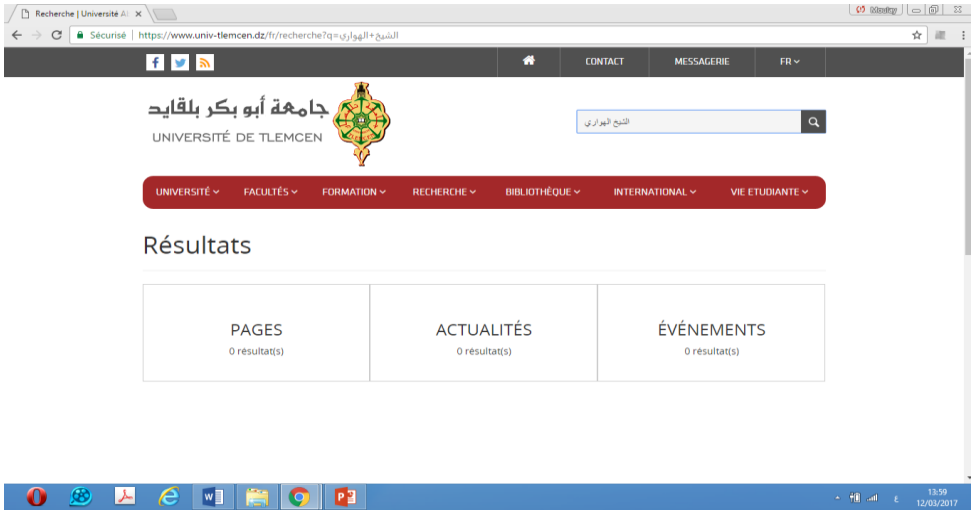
Recherche | Université A ×

Mouley

Sécurisé | https://www.univ-tlemcen.dz/fr/recherche?q=الشيخ+الهواري

CONTACT MESSAGERIE FR

جامعة أبو بكر بلقايد
UNIVERSITÉ DE TLEMCEN

الشيخ الهواري

UNIVERSITÉ FACULTÉS FORMATION RECHERCHE BIBLIOTHÈQUE INTERNATIONAL VIE ETUDIANTE

Résultats

| PAGES<br>0 résultat(s) | ACTUALITÉS<br>0 résultat(s) | ÉVÉNEMENTS<br>0 résultat(s) |
|---|---|---|

13:59
12/03/2017